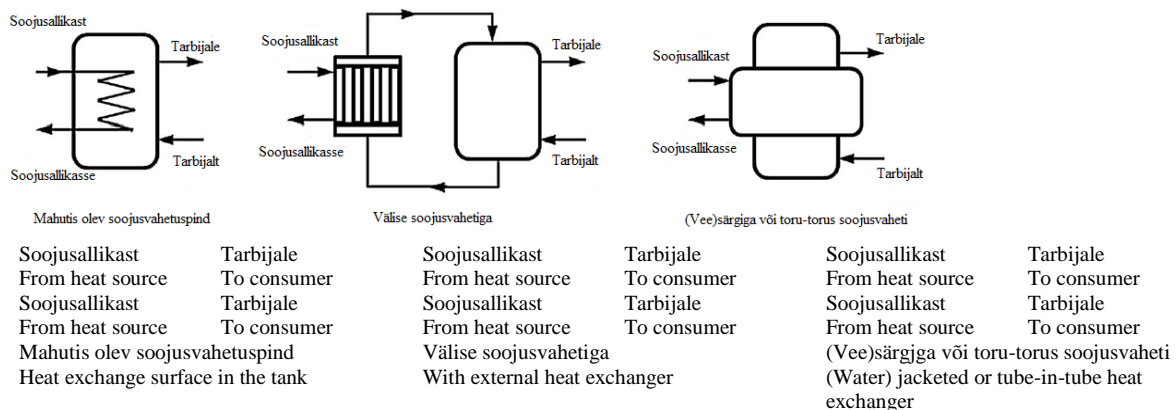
Soojusallikast
Tarbijale
Tarbijalt
Soojusallikasse
Mahutis olev soojusvahetuspind

Soojusallikast
Tarbijale
Soojusallikasse
Tarbijalt
Välise soojusvahetiga

Soojusallikast
Tarbijale
Soojusallikasse
Tarbijalt
(Vee)särgiga või toru-torus soojusvaheti

| Soojusallikast | Tarbijale | Soojusallikast | Tarbijale | Soojusallikast | Tarbijale |
|---|---|---|---|---|---|
| From heat source | To consumer | From heat source | To consumer | From heat source | To consumer |
| Soojusallikast | Tarbijale | Soojusallikast | Tarbijale | Soojusallikast | Tarbijale |
| From heat source | To consumer | From heat source | To consumer | From heat source | To consumer |
| Mahutis olev soojusvahetuspind | | Välise soojusvahetiga | | (Vee)särgjga või toru-torus soojusvaheti | |
| Heat exchange surface in the tank | | With external heat exchanger | | (Water) jacketed or tube-in-tube heat exchanger | |